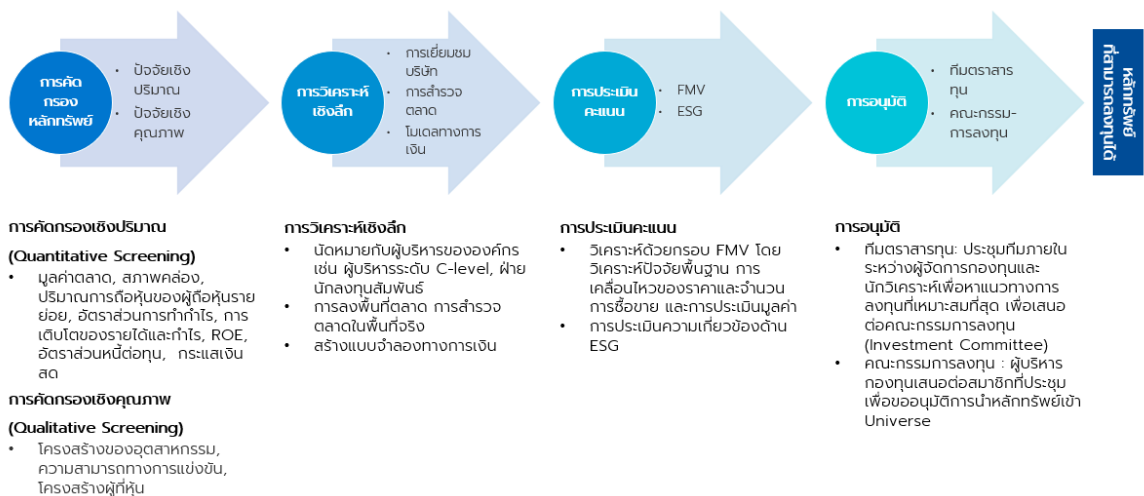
การคัดกรองหลักทรัพย์

- ปัจจัยเชิงปริมาณ
- ปัจจัยเชิงคุณภาพ

การวิเคราะห์เชิงลึก

- การเยี่ยมชมบริษัท
- การสำรวจตลาด
- โมเดลทางการเงิน

การประเมินคะแนน

- FMV
- ESG

การอนุมัติ

- ทีมตราสารทุน
- คณะกรรมการลงทุน

หลักทรัพย์ที่สามารถลงทุนได้

การคัดกรองเชิงปริมาณ

(Quantitative Screening)

- มูลค่าตลาด, สภาพคล่อง, ปริมาณการถือหุ้นของผู้ถือหุ้นรายย่อย, อัตราส่วนการทำกำไร, การเติบโตของรายได้และกำไร, ROE, อัตราส่วนหนี้ต่อทุน, กระแสเงินสด

การคัดกรองเชิงคุณภาพ

(Qualitative Screening)

- โครงสร้างของอุตสาหกรรม, ความสามารถทางการแข่งขัน, โครงสร้างผู้ถือหุ้น

การวิเคราะห์เชิงลึก

- นัดหมายกับผู้บริหารขององค์กร เช่น ผู้บริหารระดับ C-level, ฝ่ายนักลงทุนสัมพันธ์
- การลงพื้นที่ตลาด การสำรวจตลาดในพื้นที่จริง
- สร้างแบบจำลองทางการเงิน

การประเมินคะแนน

- วิเคราะห์ด้วยกรอบ FMV โดยวิเคราะห์ปัจจัยพื้นฐาน การเคลื่อนไหวของราคาและจำนวนการซื้อขาย และการประเมินมูลค่า
- การประเมินความเกี่ยวข้องด้าน ESG

การอนุมัติ

- ทีมตราสารทุน: ประชุมทีมภายในระหว่างผู้จัดการกองทุนและนักวิเคราะห์เพื่อหาแนวทางการลงทุนที่เหมาะสมที่สุด เพื่อเสนอต่อคณะกรรมการลงทุน (Investment Committee)
- คณะกรรมการลงทุน : ผู้บริหารกองทุนเสนอต่อสมาชิกที่ประชุมเพื่อขออนุมัติการนำหลักทรัพย์เข้า Universe